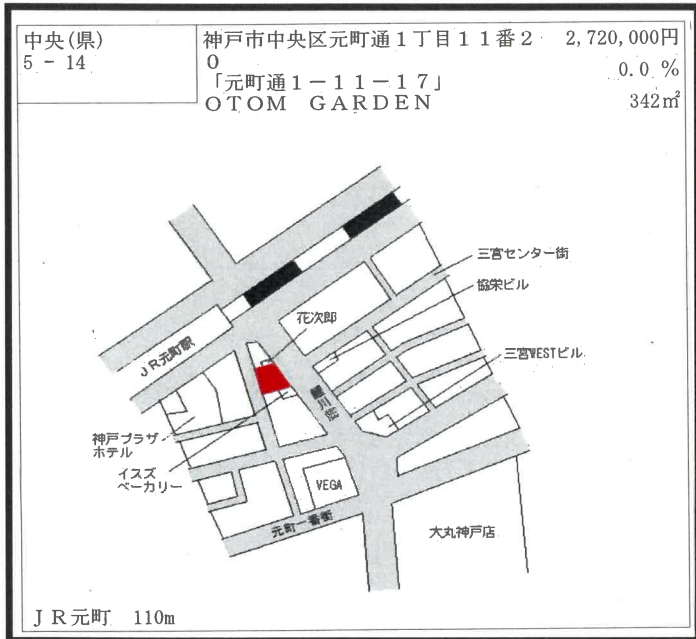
中央(県)
5 - 14

神戸市中央区元町通１丁目１１番２０
「元町通１－１１－１７」
OTOM GARDEN

2,720,000円
0.0 %
342㎡

三宮センター街
協栄ビル
花次郎
ＪＲ元町駅
三宮WESTビル
鯉川筋
神戸プラザホテル
イスズベーカリー
VEGA
元町一番街
大丸神戸店

ＪＲ元町　110m